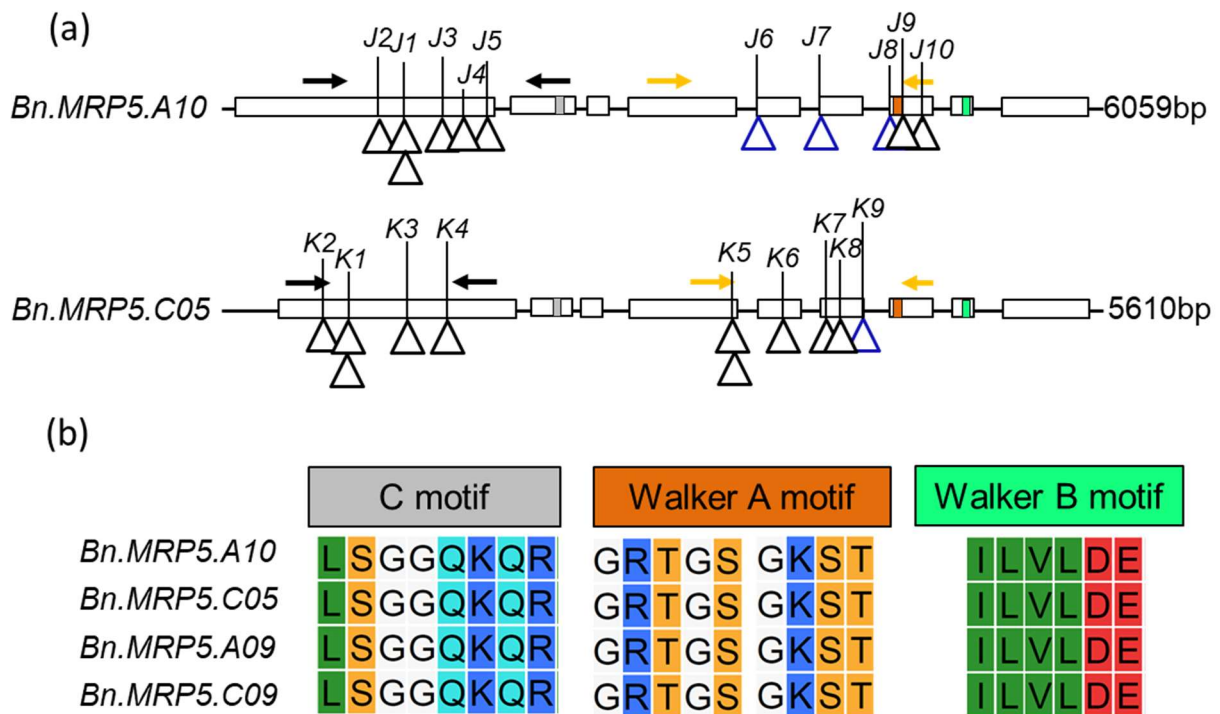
(a)

J2 J1 J3 J5 J4 J6 J7 J8 J9 J10

Bn.MRP5.A10 6059bp

K2 K1 K3 K4 K5 K6 K7 K8 K9

Bn.MRP5.C05 5610bp

(b)

| | C motif | Walker A motif | Walker B motif |
|---|---|---|---|
| Bn.MRP5.A10 | LSGGQKQR | GRTGS GKST | ILVLDE |
| Bn.MRP5.C05 | LSGGQKQR | GRTGS GKST | ILVLDE |
| Bn.MRP5.A09 | LSGGQKQR | GRTGS GKST | ILVLDE |
| Bn.MRP5.C09 | LSGGQKQR | GRTGS GKST | ILVLDE |